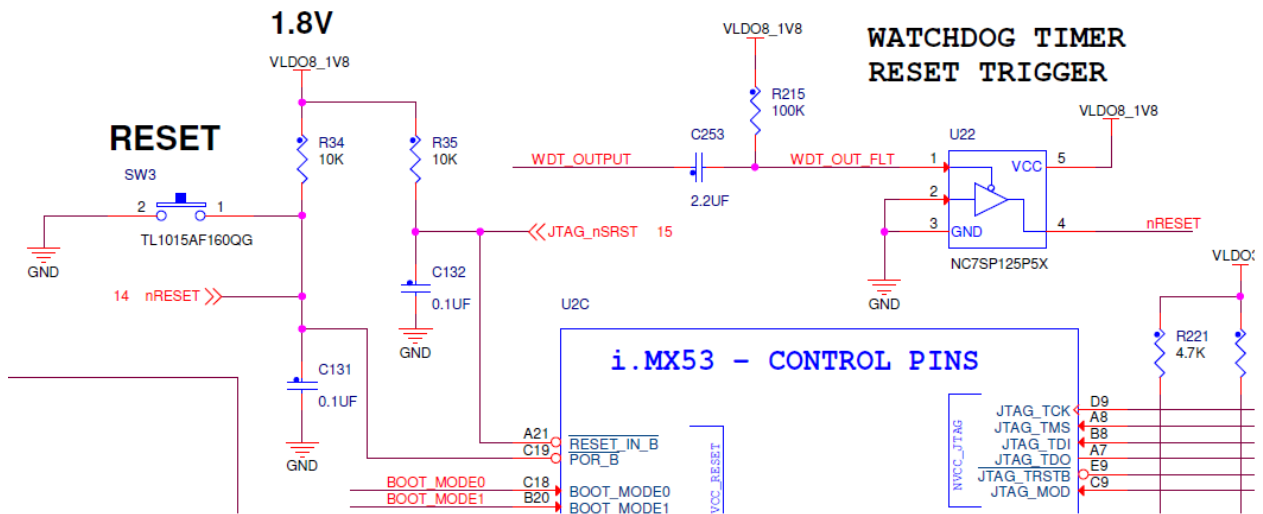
1.8V

VLDO8_1V8

RESET

SW3

2 1

TL1015AF160QG

GND

R34
10K

R35
10K

14 nRESET

C131
0.1UF

GND

C132
0.1UF

GND

JTAG_nSRST 15

VLDO8_1V8

R215
100K

C253

2.2UF

WDT_OUTPUT

WDT_OUT_FLT

WATCHDOG TIMER
RESET TRIGGER

U22

VLDO8_1V8

1

VCC 5

2

3 GND 4

nRESET

NC7SP125P5X

GND

VLDO3

R221
4.7K

U2C

i.MX53 - CONTROL PINS

A21 RESET_IN_B
C19 POR_B

BOOT_MODE0 C18 BOOT_MODE0
BOOT_MODE1 B20 BOOT_MODE1

VCC_RESET

NVCC_JTAG

JTAG_TCK D9
JTAG_TMS A8
JTAG_TDI B8
JTAG_TDO A7
JTAG_TRSTB E9
JTAG_MOD C9